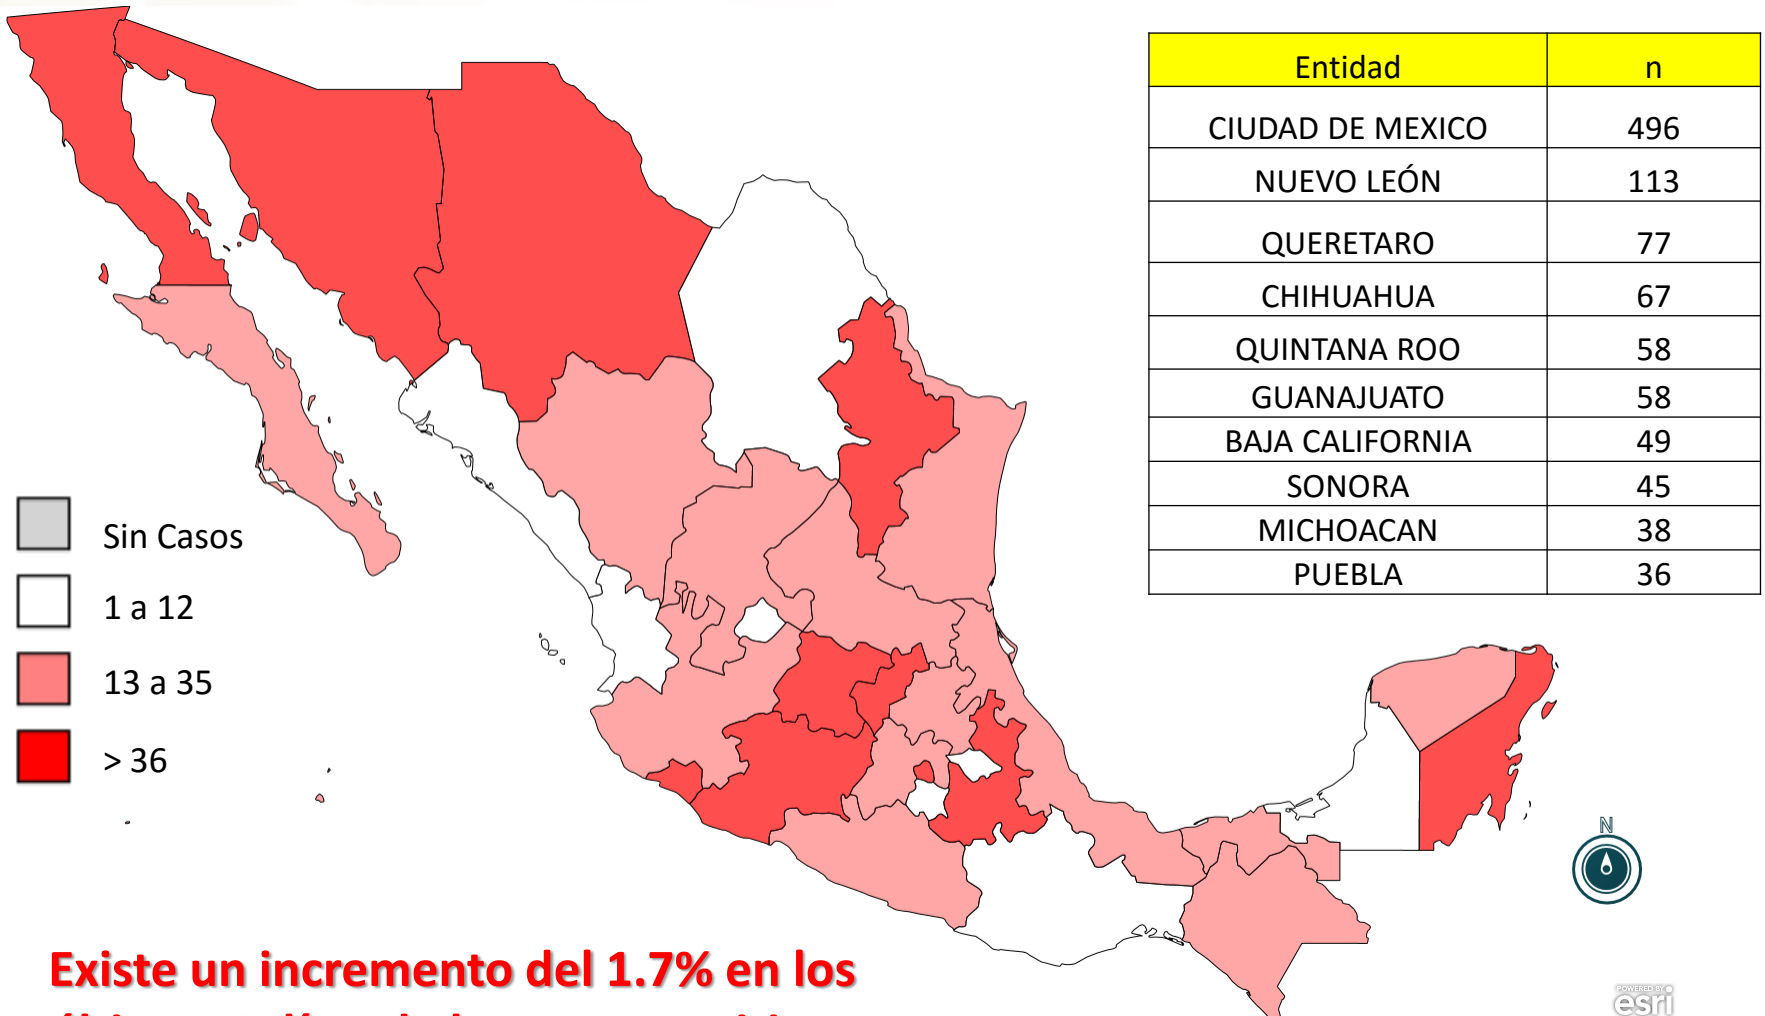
| Entidad | n |
|---|---|
| CIUDAD DE MEXICO | 496 |
| NUEVO LEÓN | 113 |
| QUERETARO | 77 |
| CHIHUAHUA | 67 |
| QUINTANA ROO | 58 |
| GUANAJUATO | 58 |
| BAJA CALIFORNIA | 49 |
| SONORA | 45 |
| MICHOACAN | 38 |
| PUEBLA | 36 |

Sin Casos
1 a 12
13 a 35
> 36

N

POWERED BY esri

Existe un incremento del 1.7% en los
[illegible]